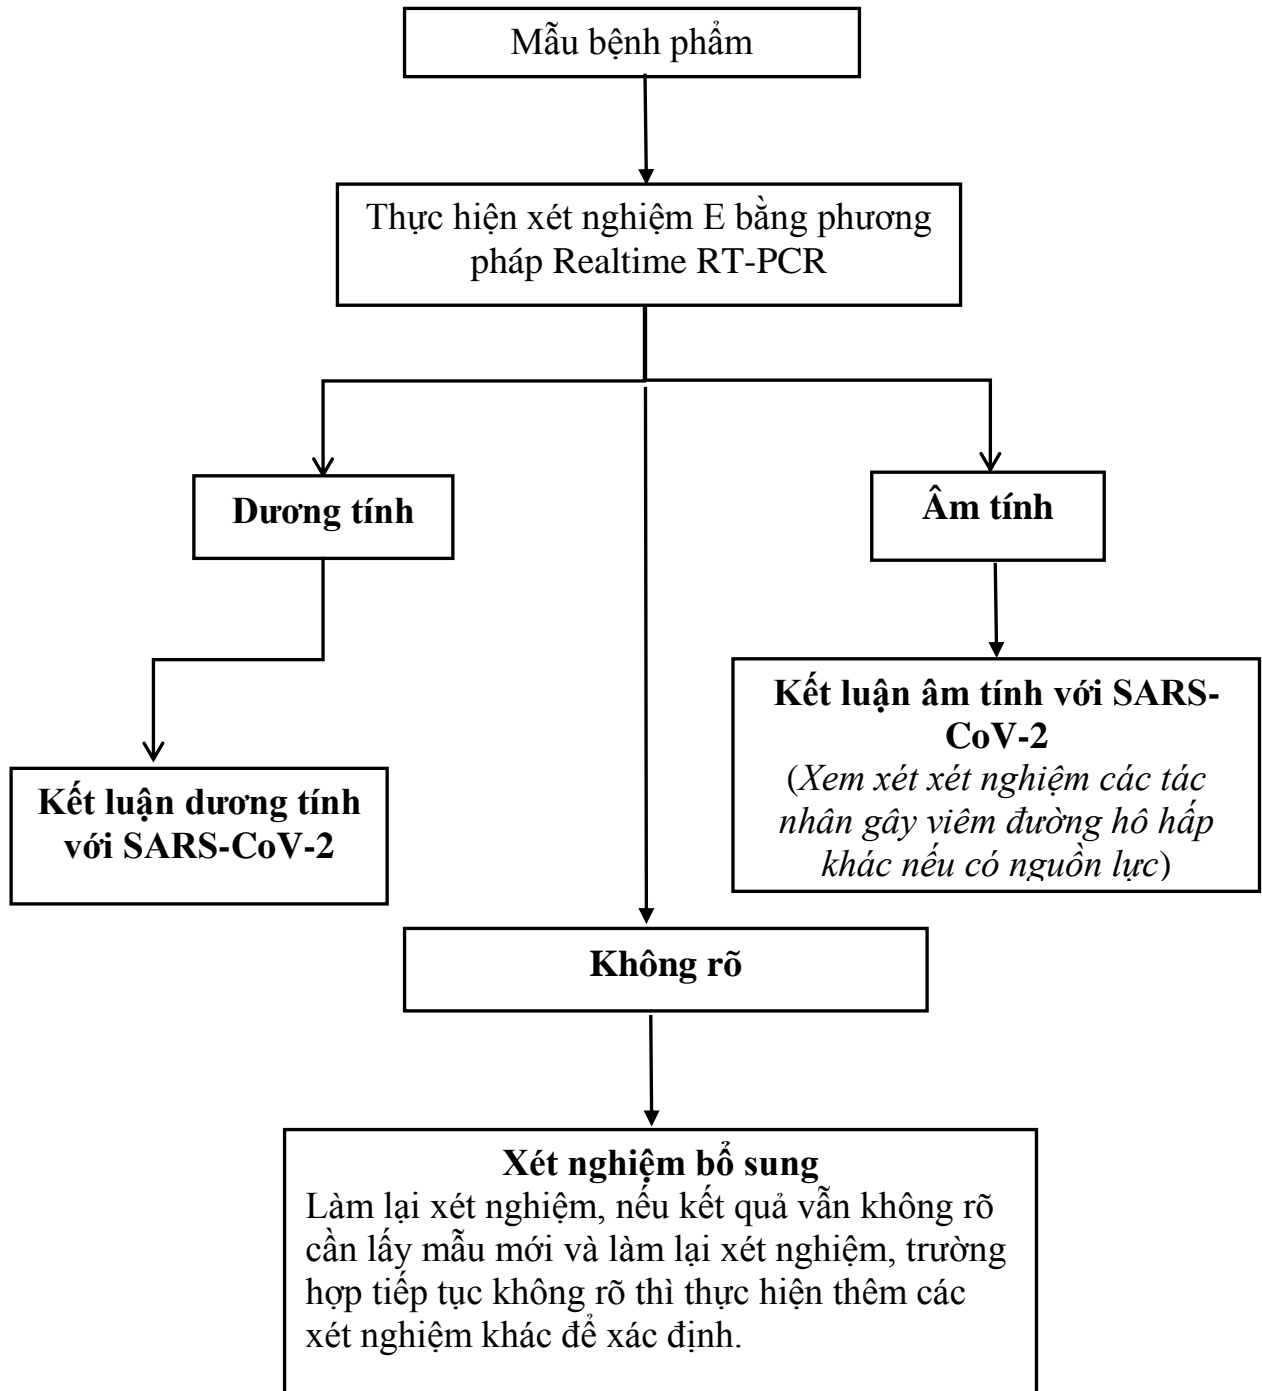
Mẫu bệnh phẩm

Thực hiện xét nghiệm E bằng phương pháp Realtime RT-PCR

Dương tính

Âm tính

Kết luận dương tính với SARS-CoV-2

Kết luận âm tính với SARS-CoV-2
(*Xem xét xét nghiệm các tác nhân gây viêm đường hô hấp khác nếu có nguồn lực*)

Không rõ

Xét nghiệm bổ sung
Làm lại xét nghiệm, nếu kết quả vẫn không rõ cần lấy mẫu mới và làm lại xét nghiệm, trường hợp tiếp tục không rõ thì thực hiện thêm các xét nghiệm khác để xác định.